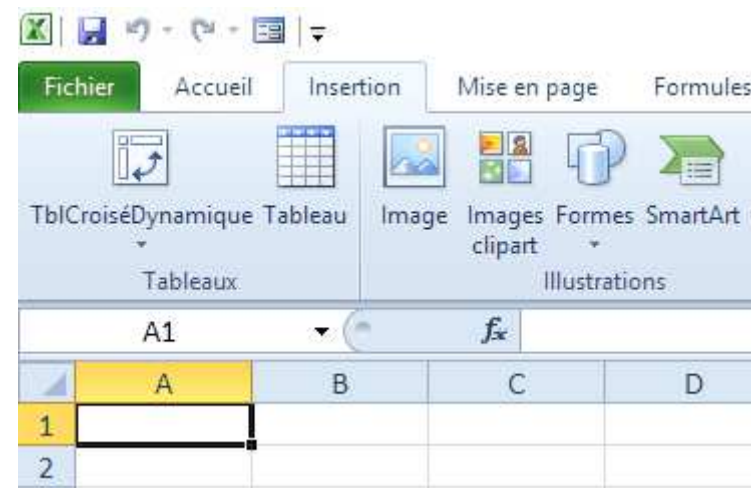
Fichier Accueil Insertion Mise en page Formules

TblCroiséDynamique Tableau
Tableaux

Image Images clipart Formes SmartArt
Illustrations

A1
$f_x$

| | A | B | C | D |
|---|---|---|---|---|
| 1 | | | | |
| 2 | | | | |